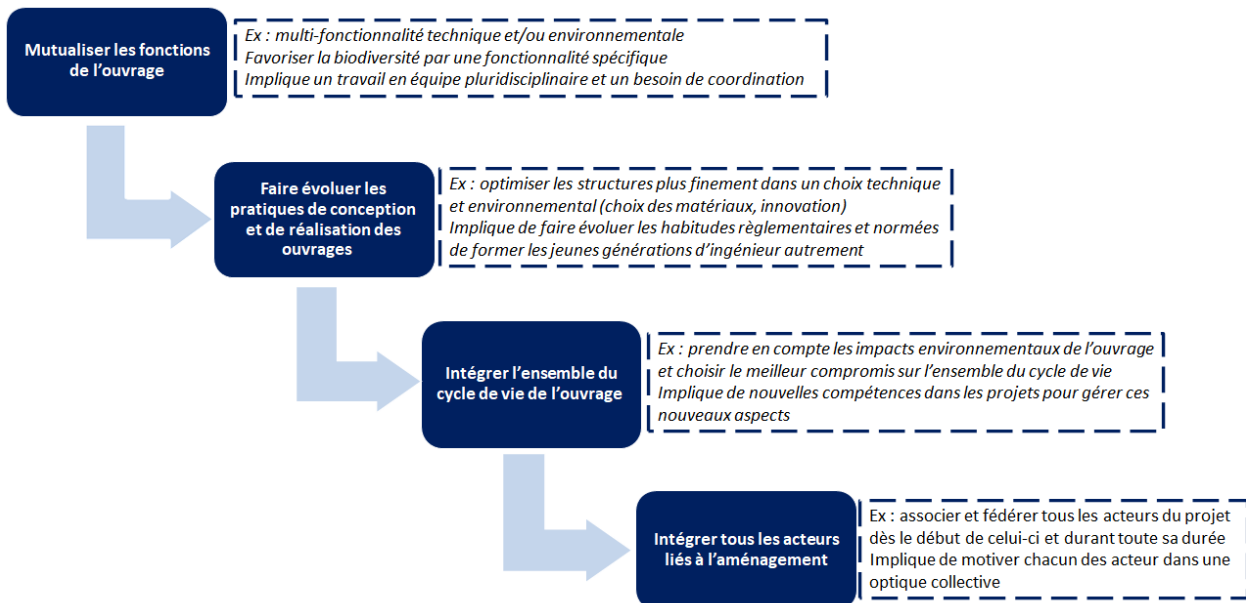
Mutualiser les fonctions de l'ouvrage

Ex : multi-fonctionnalité technique et/ou environnementale
Favoriser la biodiversité par une fonctionnalité spécifique
Implique un travail en équipe pluridisciplinaire et un besoin de coordination

Faire évoluer les pratiques de conception et de réalisation des ouvrages

Ex : optimiser les structures plus finement dans un choix technique et environnemental (choix des matériaux, innovation)
Implique de faire évoluer les habitudes règlementaires et normées de former les jeunes générations d'ingénieur autrement

Intégrer l'ensemble du cycle de vie de l'ouvrage

Ex : prendre en compte les impacts environnementaux de l'ouvrage et choisir le meilleur compromis sur l'ensemble du cycle de vie
Implique de nouvelles compétences dans les projets pour gérer ces nouveaux aspects

Intégrer tous les acteurs liés à l'aménagement

Ex : associer et fédérer tous les acteurs du projet dès le début de celui-ci et durant toute sa durée
Implique de motiver chacun des acteur dans une optique collective